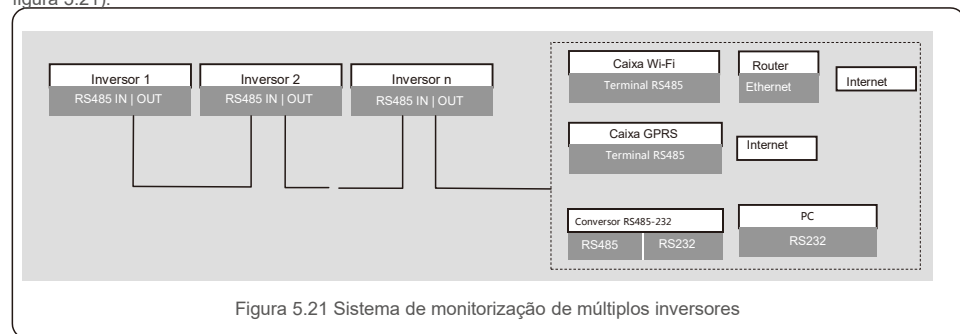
figura 5.21).

Inversor 1
RS485 IN | OUT

Inversor 2
RS485 IN | OUT

Inversor n
RS485 IN | OUT

Caixa Wi-Fi
Terminal RS485

Router
Ethernet

Internet

Caixa GPRS
Terminal RS485

Internet

Conversor RS485-232
RS485
RS232

PC
RS232

Figura 5.21 Sistema de monitorização de múltiplos inversores